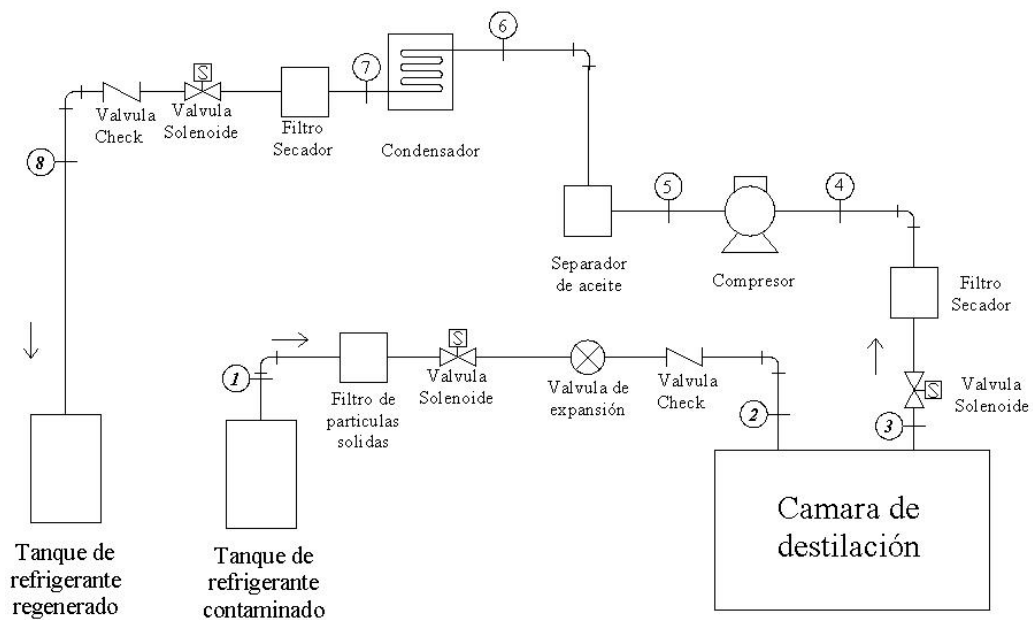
6
7
S
Valvula Check
Valvula Solenoide
Filtro Secador
Condensador
8
5
4
Separador de aceite
Compresor
Filtro Secador
S
1
Filtro de particulas solidas
Valvula Solenoide
Valvula de expansión
Valvula Check
2
S
3
Valvula Solenoide
Camara de destilación
Tanque de refrigerante regenerado
Tanque de refrigerante contaminado